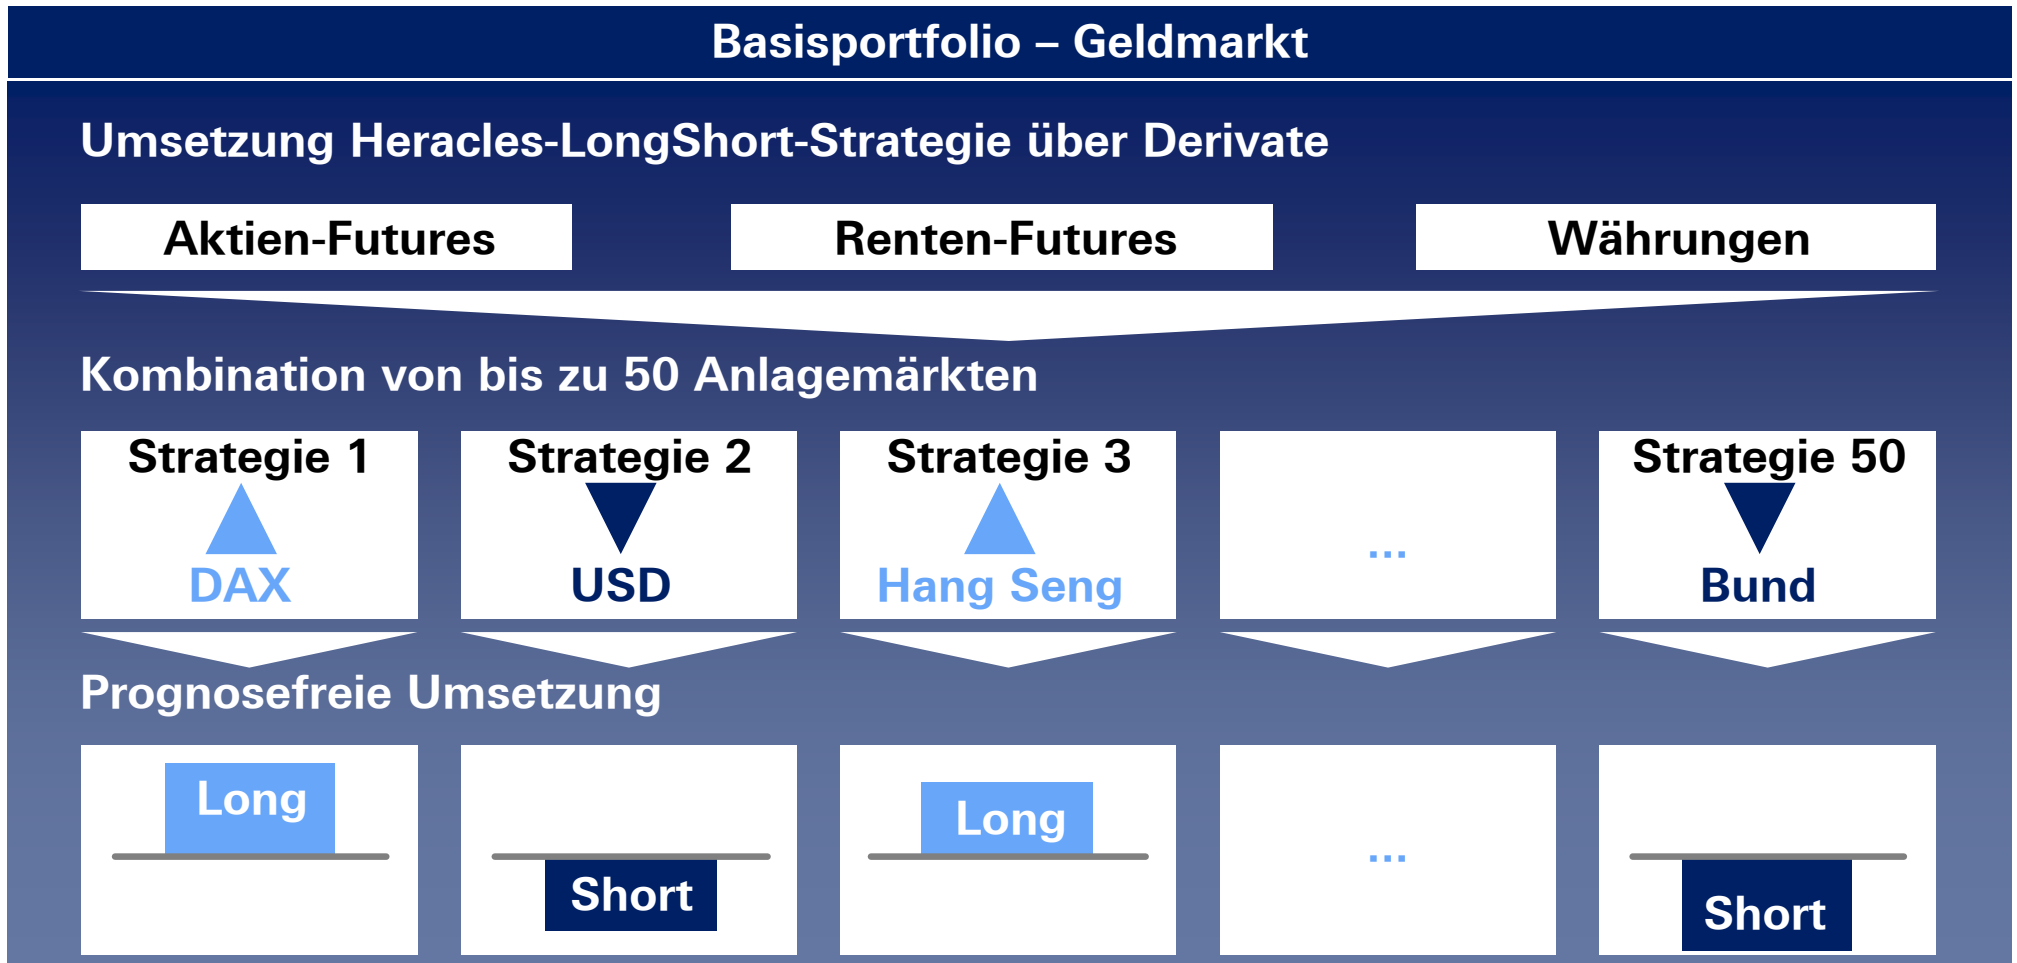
Basisportfolio – Geldmarkt

Umsetzung Heracles-LongShort-Strategie über Derivate

Aktien-Futures

Renten-Futures

Währungen

Kombination von bis zu 50 Anlagemärkten

Strategie 1
DAX

Strategie 2
USD

Strategie 3
Hang Seng

...

Strategie 50
Bund

Prognosefreie Umsetzung

Long

Short

Long

...

Short